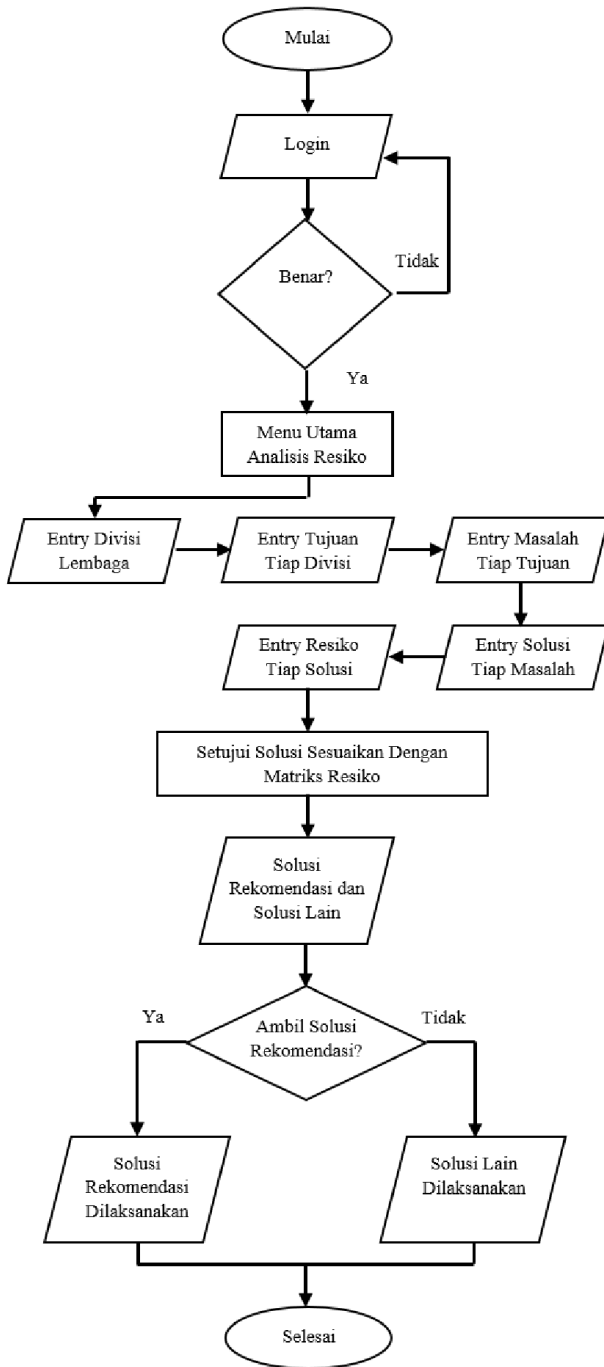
Mulai

Login

Tidak

Benar?

Ya

Menu Utama Analisis Resiko

Entry Divisi Lembaga

Entry Tujuan Tiap Divisi

Entry Masalah Tiap Tujuan

Entry Resiko Tiap Solusi

Entry Solusi Tiap Masalah

Setujui Solusi Sesuaikan Dengan Matriks Resiko

Solusi Rekomendasi dan Solusi Lain

Ya

Ambil Solusi Rekomendasi?

Tidak

Solusi Rekomendasi Dilaksanakan

Solusi Lain Dilaksanakan

Selesai